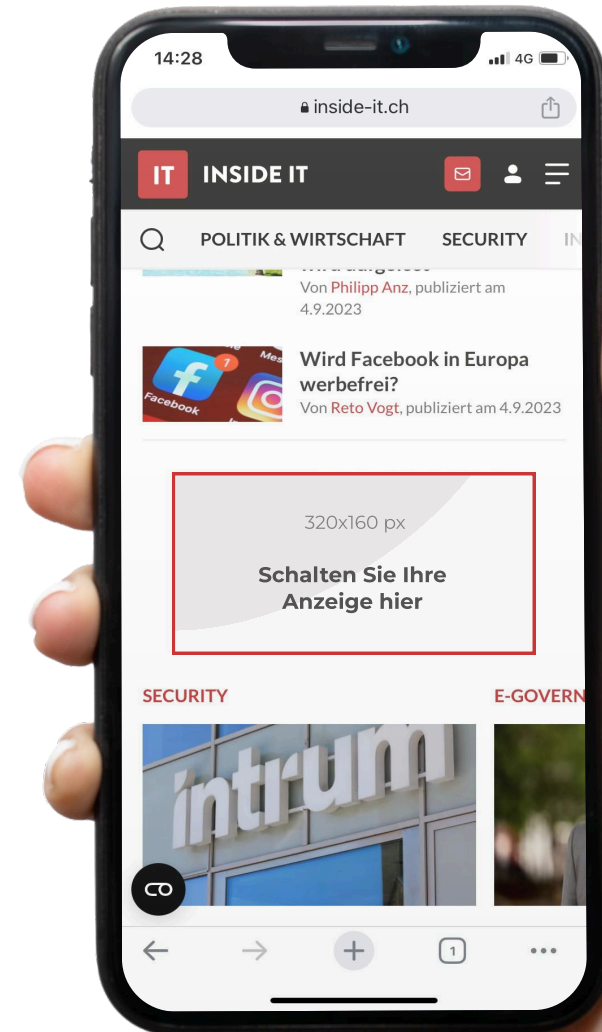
14:28

4G

inside-it.ch

IT INSIDE IT

POLITIK & WIRTSCHAFT SECURITY IN

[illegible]
Von Philipp Anz, publiziert am 4.9.2023

Facebook

Wird Facebook in Europa werbefrei?
Von Reto Vogt, publiziert am 4.9.2023

320x160 px

Schalten Sie Ihre Anzeige hier

SECURITY

E-GOVERN

intrum

1